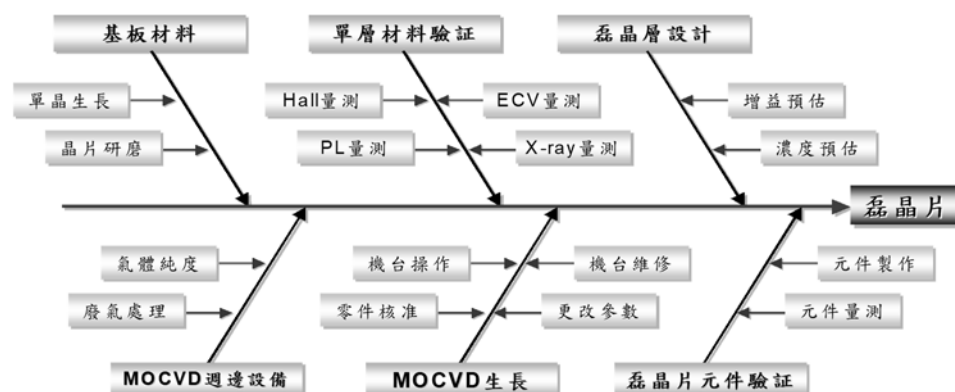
基板材料

單晶生長

晶片研磨

單層材料驗証

Hall量測

ECV量測

PL量測

X-ray量測

磊晶層設計

增益預估

濃度預估

磊晶片

氣體純度

廢氣處理

MOCVD週邊設備

機台操作

機台維修

零件核准

更改參數

MOCVD生長

元件製作

元件量測

磊晶片元件驗証